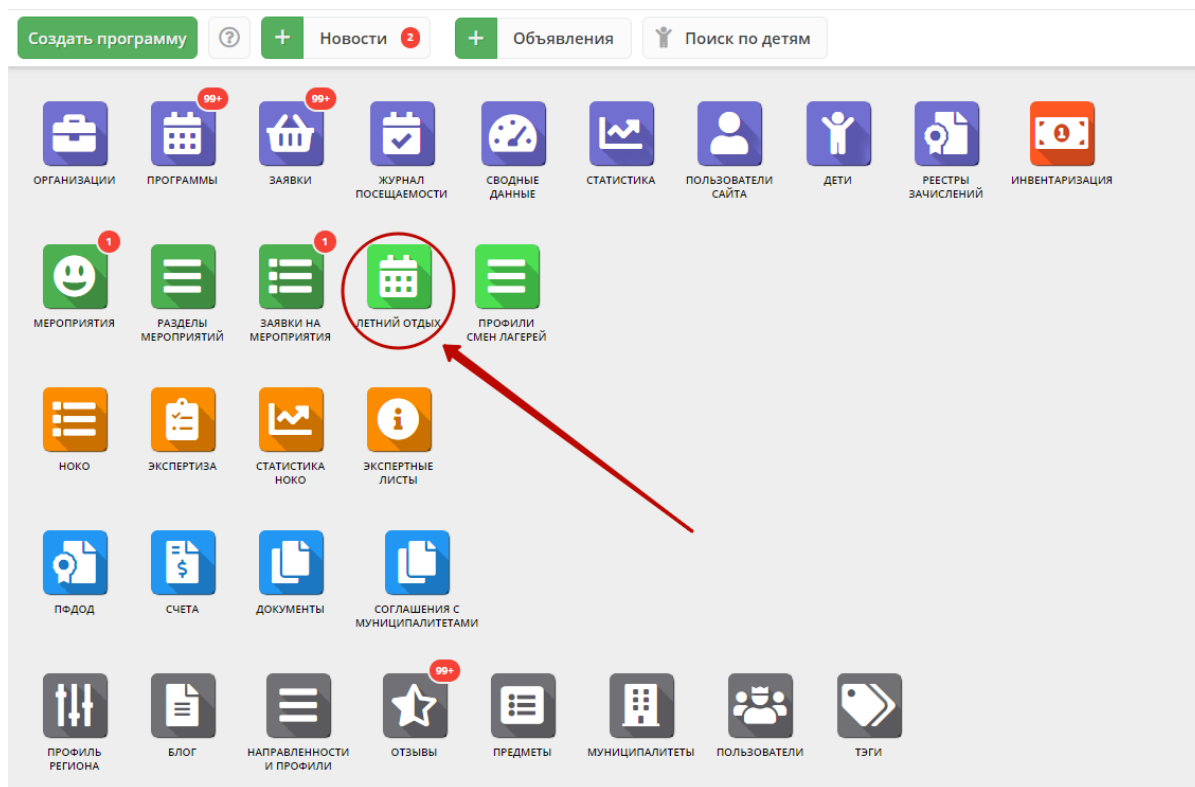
Создать программу
?
+ Новости 2
+ Объявления
Поиск по детям

ОРГАНИЗАЦИИ
99+ ПРОГРАММЫ
99+ ЗАЯВКИ
ЖУРНАЛ ПОСЕЩАЕМОСТИ
СВОДНЫЕ ДАННЫЕ
СТАТИСТИКА
ПОЛЬЗОВАТЕЛИ САЙТА
ДЕТИ
РЕЕСТРЫ ЗАЧИСЛЕНИЙ
ИНВЕНТАРИЗАЦИЯ

1 МЕРОПРИЯТИЯ
РАЗДЕЛЫ МЕРОПРИЯТИЙ
1 ЗАЯВКИ НА МЕРОПРИЯТИЯ
ЛЕТНИЙ ОТДЫХ
ПРОФИЛИ СМЕН ЛАГЕРЕЙ

НОКО
ЭКСПЕРТИЗА
СТАТИСТИКА НОКО
ЭКСПЕРТНЫЕ ЛИСТЫ

ПФДОД
СЧЕТА
ДОКУМЕНТЫ
СОГЛАШЕНИЯ С МУНИЦИПАЛИТЕТАМИ

ПРОФИЛЬ РЕГИОНА
БЛОГ
НАПРАВЛЕННОСТИ И ПРОФИЛИ
99+ ОТЗЫВЫ
ПРЕДМЕТЫ
МУНИЦИПАЛИТЕТЫ
ПОЛЬЗОВАТЕЛИ
ТЭГИ